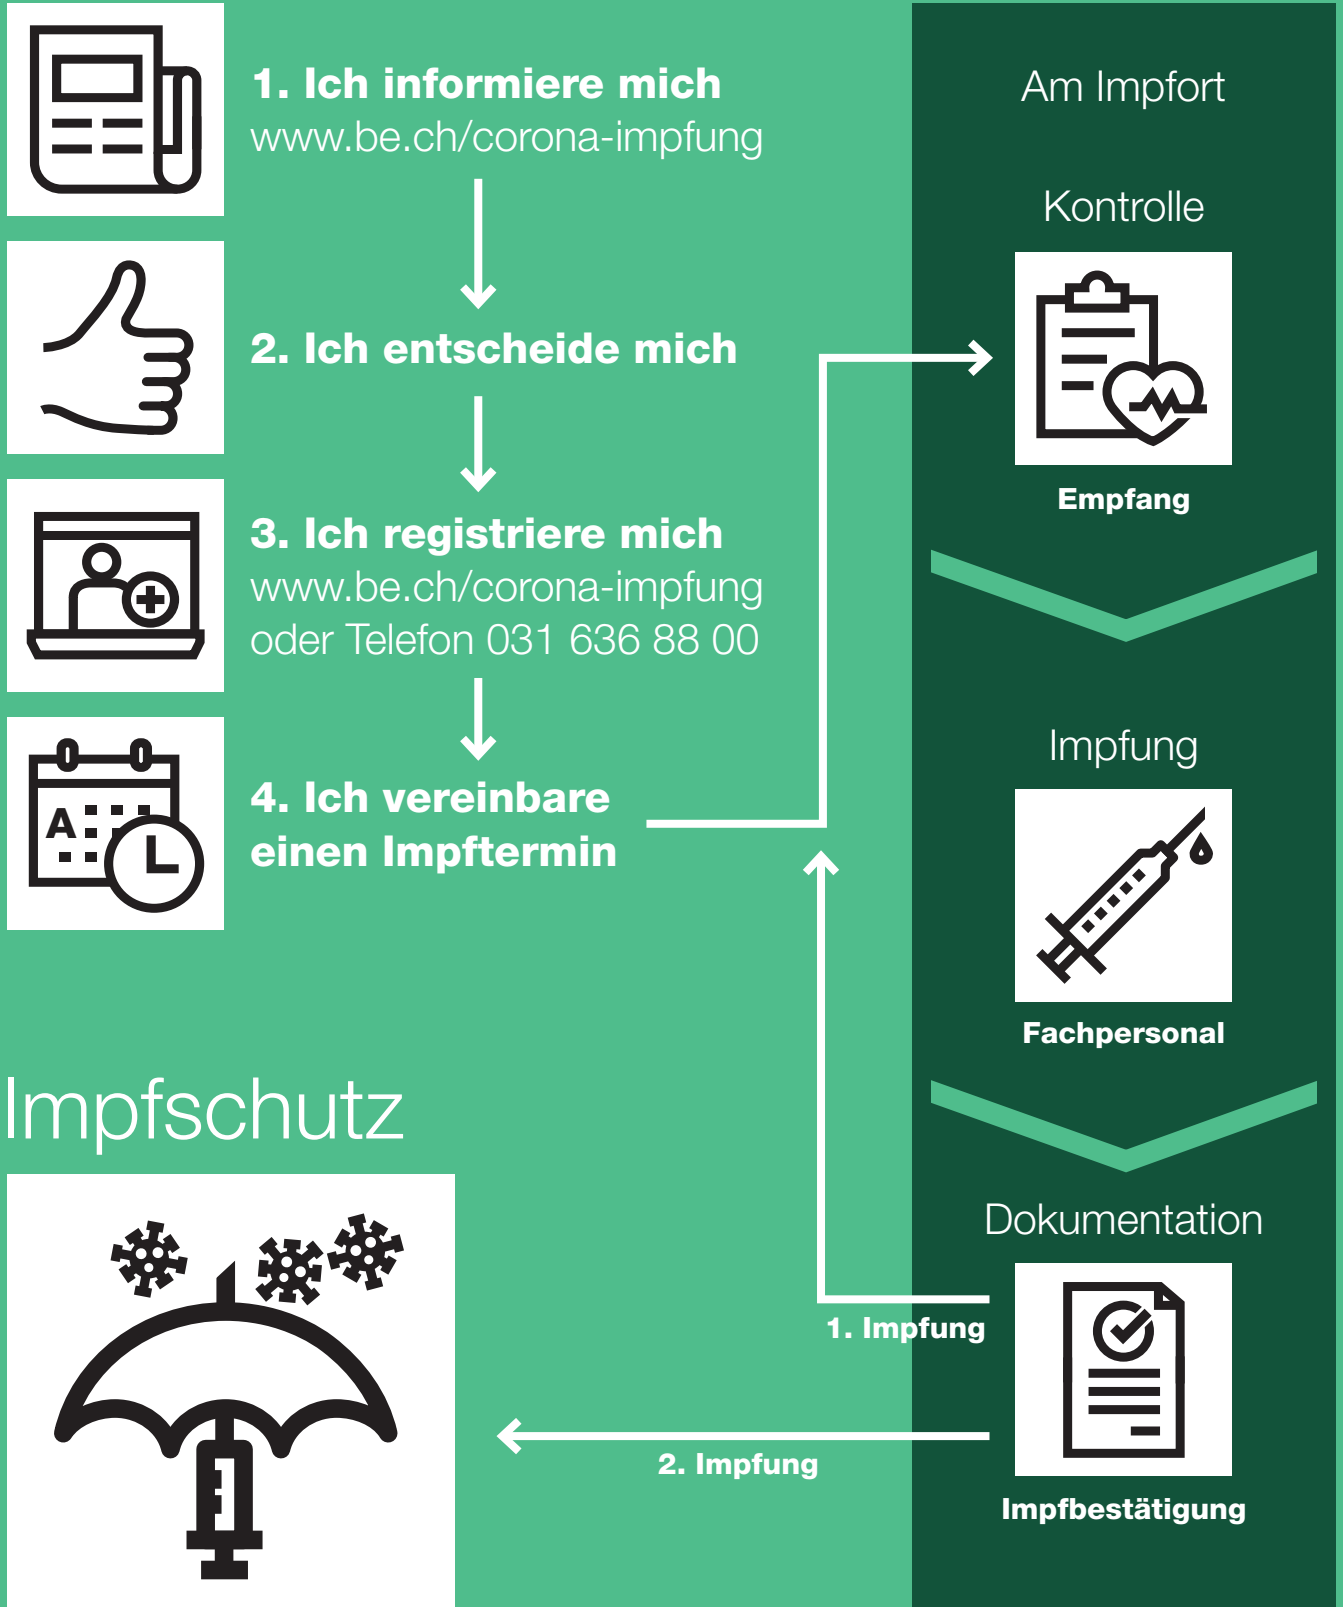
1. Ich informiere mich
www.be.ch/corona-impfung

2. Ich entscheide mich

3. Ich registriere mich
www.be.ch/corona-impfung
oder Telefon 031 636 88 00

4. Ich vereinbare einen Impftermin

A

Am Impfort

Kontrolle

Empfang

Impfung

Fachpersonal

Dokumentation

1. Impfung

Impfbestätigung

2. Impfung

Impfschutz